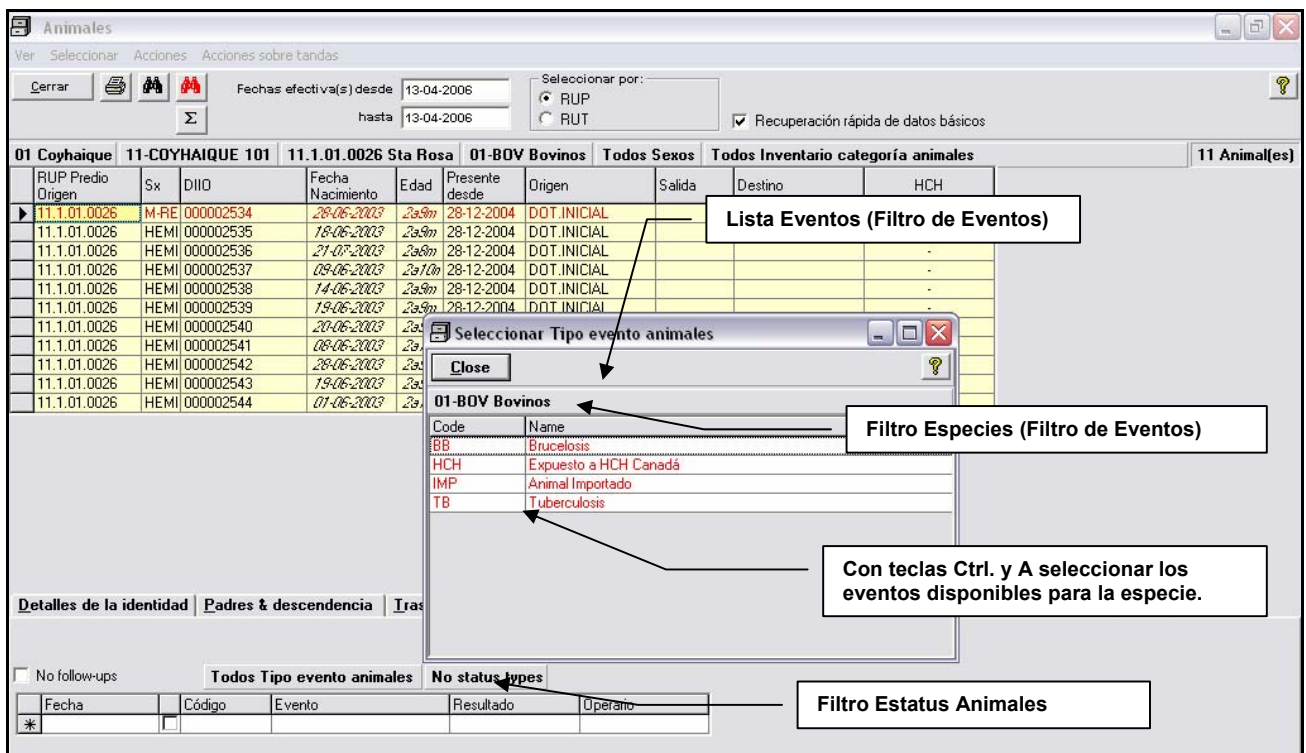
Animales

Ver Seleccionar Acciones Acciones sobre tandas

Cerrar

Fechas efectiva(s) desde 13-04-2006

hasta 13-04-2006

Σ

Seleccionar por:
RUP
RUT

Recuperación rápida de datos básicos

01 Coyhaique | 11-COYHAIQUE 101 | 11.1.01.0026 Sta Rosa | 01-BOV Bovinos | Todos Sexos | Todos Inventario categoría animales | 11 Animal(es)

| RUP Predio Origen | Sx | DIIO | Fecha Nacimiento | Edad | Presente desde | Origen | Salida | Destino | HCH |
|---|---|---|---|---|---|---|---|---|---|
| 11.1.01.0026 | M-RE | 000002534 | 28-06-2003 | 2a9m | 28-12-2004 | DOT.INICIAL | | | |
| 11.1.01.0026 | HEMI | 000002535 | 18-06-2003 | 2a9m | 28-12-2004 | DOT.INICIAL | | | |
| 11.1.01.0026 | HEMI | 000002536 | 21-07-2003 | 2a8m | 28-12-2004 | DOT.INICIAL | | | - |
| 11.1.01.0026 | HEMI | 000002537 | 09-06-2003 | 2a10m | 28-12-2004 | DOT.INICIAL | | | - |
| 11.1.01.0026 | HEMI | 000002538 | 14-06-2003 | 2a9m | 28-12-2004 | DOT.INICIAL | | | - |
| 11.1.01.0026 | HEMI | 000002539 | 19-06-2003 | 2a9m | 28-12-2004 | DOT.INICIAL | | | - |
| 11.1.01.0026 | HEMI | 000002540 | 20-06-2003 | 2a | | | | | |
| 11.1.01.0026 | HEMI | 000002541 | 08-06-2003 | 2a | | | | | |
| 11.1.01.0026 | HEMI | 000002542 | 28-06-2003 | 2a | | | | | |
| 11.1.01.0026 | HEMI | 000002543 | 19-06-2003 | 2a | | | | | |
| 11.1.01.0026 | HEMI | 000002544 | 01-06-2003 | 2a | | | | | |

Lista Eventos (Filtro de Eventos)

Seleccionar Tipo evento animales

Close

01-BOV Bovinos

| Code | Name |
|---|---|
| BB | Brucelosis |
| HCH | Expuesto a HCH Canadá |
| IMP | Animal Importado |
| TB | Tuberculosis |

Filtro Especies (Filtro de Eventos)

Con teclas Ctrl. y A seleccionar los eventos disponibles para la especie.

Detalles de la identidad | Padres & descendencia | Tras

No follow-ups

Todos Tipo evento animales | No status types

Filtro Estatus Animales

| Fecha | | Código | Evento | Resultado | Operario |
|---|---|---|---|---|---|
| * | | | | | |